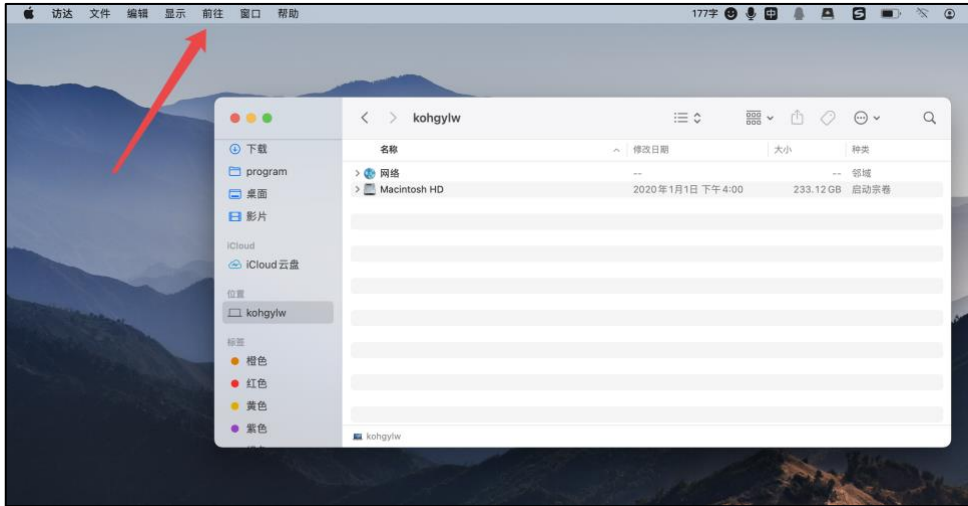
访达 文件 编辑 显示 前往 窗口 帮助

177字

kohgylw

下载
program
桌面
影片
iCloud
iCloud 云盘
位置
kohgylw
标签
橙色
红色
黄色
紫色

| 名称 | 修改日期 | 大小 | 种类 |
|---|---|---|---|
| 网络 | -- | -- | 邻域 |
| Macintosh HD | 2020年1月1日 下午4:00 | 233.12 GB | 启动宗卷 |

kohgylw